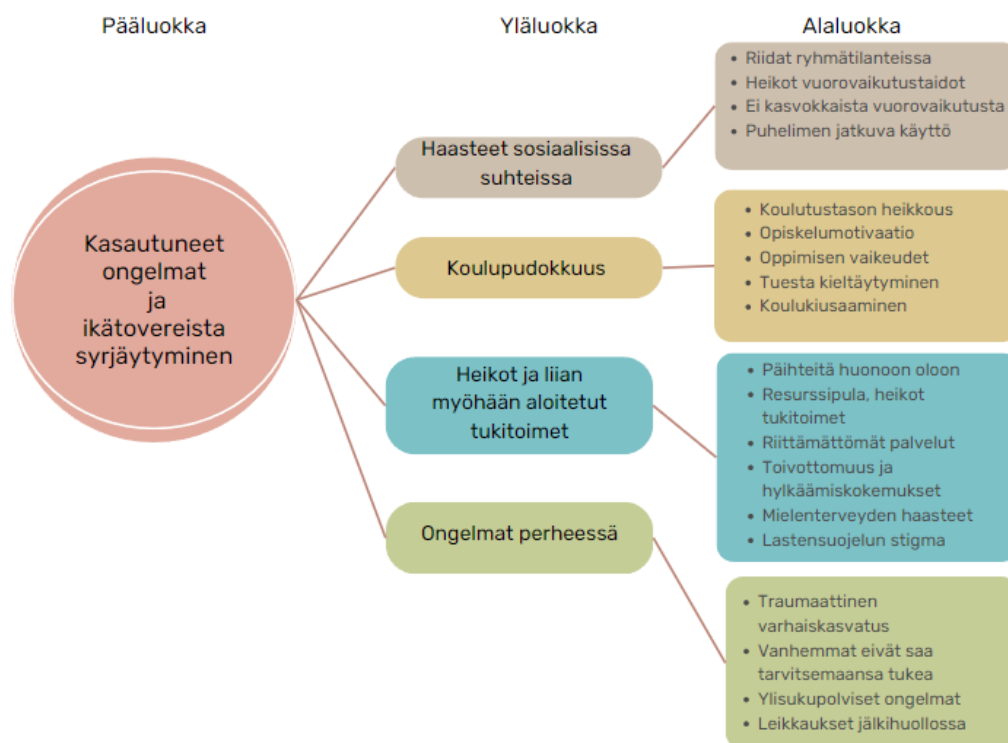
Pääluokka

Kasautuneet ongelmat ja ikätovereista syrjäytyminen

Yläluokka

Haasteet sosiaalisissa suhteissa

Koulupudokkuus

Heikot ja liian myöhään aloitetut tukitoimet

Ongelmat perheessä

Alaluokka

- Riidat ryhmätilanteissa
- Heikot vuorovaikutustaidot
- Ei kasvokkaista vuorovaikutusta
- Puhelimen jatkuva käyttö

- Koulutustason heikkous
- Opiskelumotivaatio
- Oppimisen vaikeudet
- Tuesta kieltäytyminen
- Koulukiusaaminen

- Päihteitä huonoon oloon
- Resurssipula, heikot tukitoimet
- Riittämättömät palvelut
- Toivottomuus ja hylkäämiskokemukset
- Mielenterveyden haasteet
- Lastensuojelun stigma

- Traumaattinen varhaiskasvatus
- Vanhemmat eivät saa tarvitsemaansa tukea
- Ylisukupolviset ongelmat
- Leikkaukset jälkihuollossa